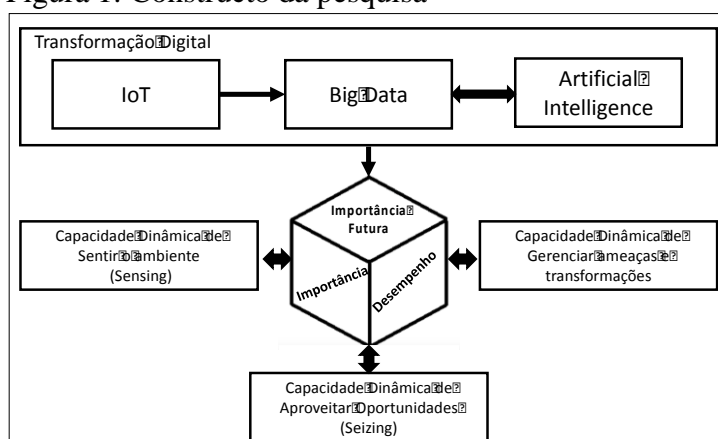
Figura 1. Constructo da pesquisa

Transformação Digital

IoT

Big Data

Artificial Intelligence

Importância Futura

Importância

Desempenho

Capacidade Dinâmica de Sentir o ambiente (Sensing)

Capacidade Dinâmica de Gerenciar ameaças e transformações

Capacidade Dinâmica de Aproveitar Oportunidades (Seizing)